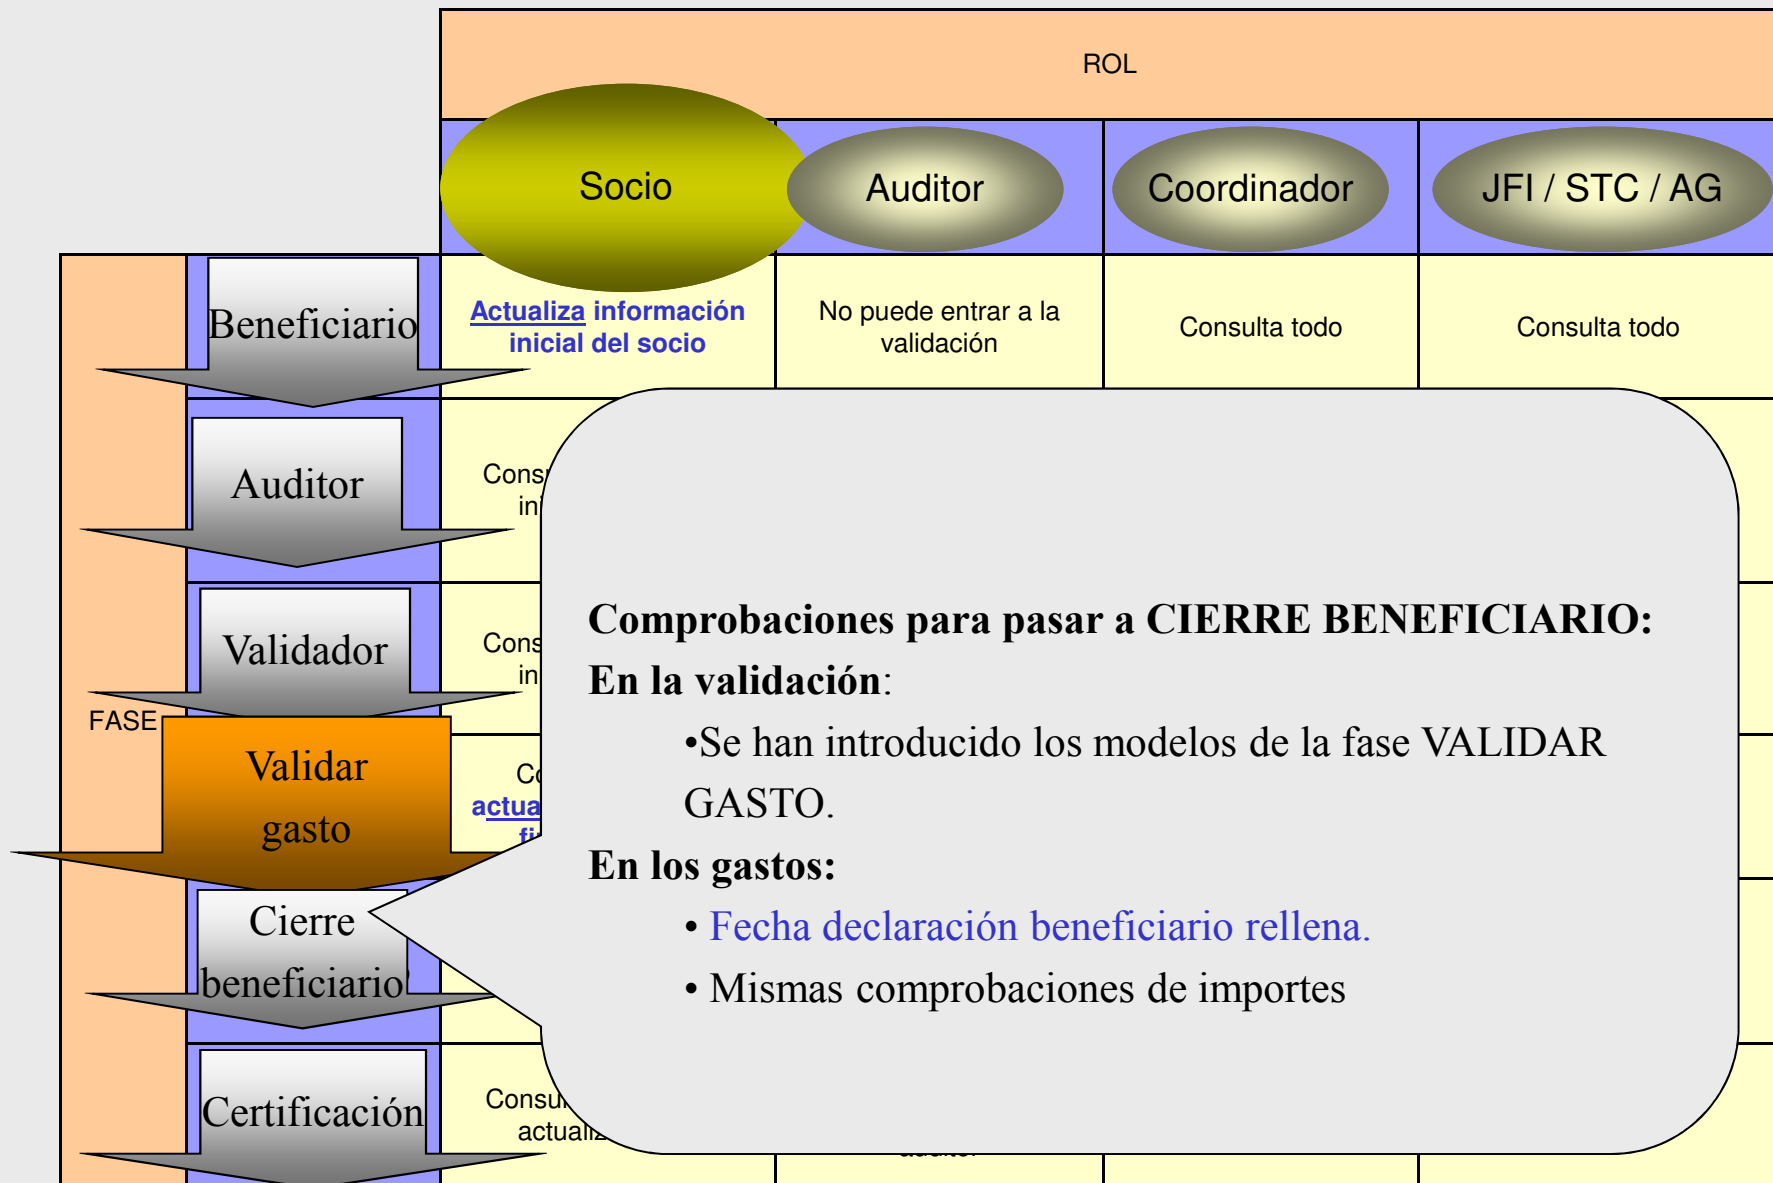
ROL

Socio

Auditor

Coordinador

JFI / STC / AG

FASE

Beneficiario

Actualiza información inicial del socio

No puede entrar a la validación

Consulta todo

Consulta todo

Auditor

Cons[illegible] in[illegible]

Validador

Cons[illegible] in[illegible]

Validar gasto

Co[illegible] actua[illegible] fi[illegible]

Cierre beneficiario

Certificación

Consu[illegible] actuali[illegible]

Comprobaciones para pasar a CIERRE BENEFICIARIO:

En la validación:

•Se han introducido los modelos de la fase VALIDAR GASTO.

En los gastos:

• Fecha declaración beneficiario rellena.

• Mismas comprobaciones de importes